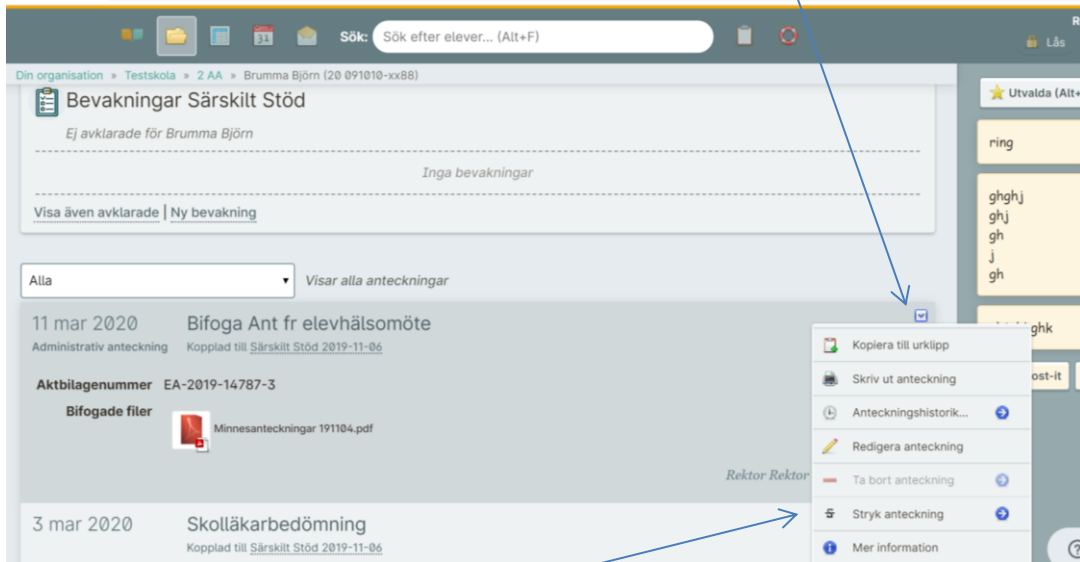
Sök: Sök efter elever... (Alt+F)

R
Lås

Din organisation » Testskola » 2 AA » Brumma Björn (20 091010-xx88)

Bevakningar Särskilt Stöd

Ej avklarade för Brumma Björn

Inga bevakningar

Visa även avklarade | Ny bevakning

Alla

Visar alla anteckningar

11 mar 2020
Administrativ anteckning

Bifoga Ant fr elevhälsomöte
Kopplad till Särskilt Stöd 2019-11-06

Aktbilagenummer EA-2019-14787-3

Bifogade filer

Minnesanteckningar 191104.pdf

Rektor Rektor

3 mar 2020

Skolläkarbedömning
Kopplad till Särskilt Stöd 2019-11-06

Kopiera till urklipp
Skriv ut anteckning
Anteckningshistorik...
Redigera anteckning
Ta bort anteckning
Stryk anteckning
Mer information

Utvalda (Alt+

ring

ghghj
ghj
gh
j
gh

ghk

ost-it